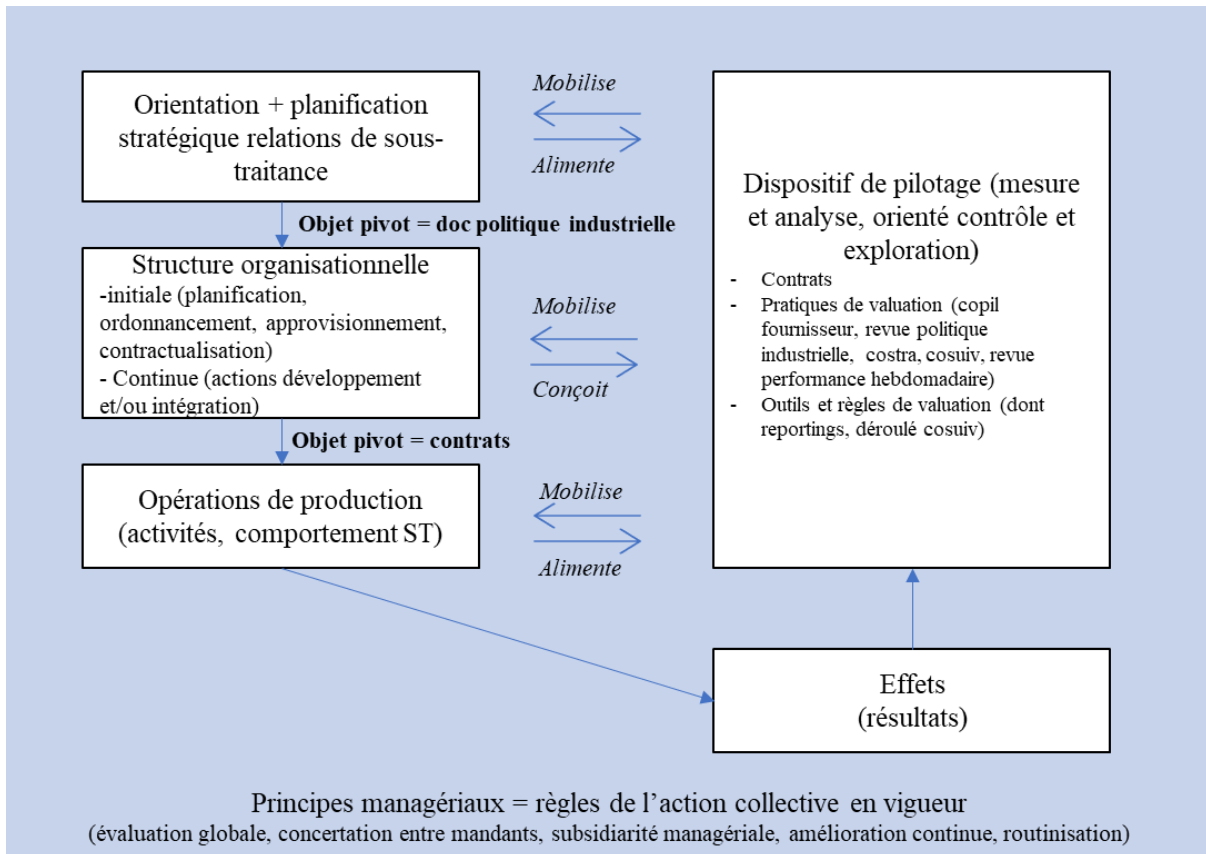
Orientation + planification stratégique relations de sous-traitance

Mobilise

Alimente

Dispositif de pilotage (mesure et analyse, orienté contrôle et exploration)

- Contrats
- Pratiques de valuation (copil fournisseur, revue politique industrielle, costra, cosuiv, revue performance hebdomadaire)
- Outils et règles de valuation (dont reportings, déroulé cosuiv)

Objet pivot = doc politique industrielle

Structure organisationnelle
-initiale (planification, ordonnancement, approvisionnement, contractualisation)
- Continue (actions développement et/ou intégration)

Mobilise

Conçoit

Objet pivot = contrats

Opérations de production (activités, comportement ST)

Mobilise

Alimente

Effets (résultats)

Principes managériaux = règles de l'action collective en vigueur
(évaluation globale, concertation entre mandants, subsidiarité managériale, amélioration continue, routinisation)